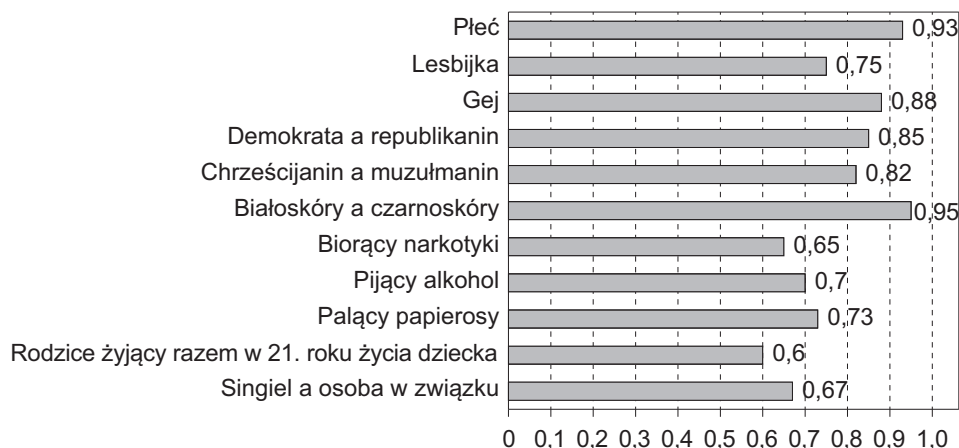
| | |
|---|---|
| Płeć | 0,93 |
| Lesbijka | 0,75 |
| Gej | 0,88 |
| Demokrata a republikanin | 0,85 |
| Chrześcijanin a muzułmanin | 0,82 |
| Białoskóry a czarnoskóry | 0,95 |
| Biorący narkotyki | 0,65 |
| Pijący alkohol | 0,7 |
| Palący papierosy | 0,73 |
| Rodzice żyjący razem w 21. roku życia dziecka | 0,6 |
| Singiel a osoba w związku | 0,67 |

0 0.1 0.2 0.3 0.4 0.5 0.6 0.7 0.8 0.9 1.0